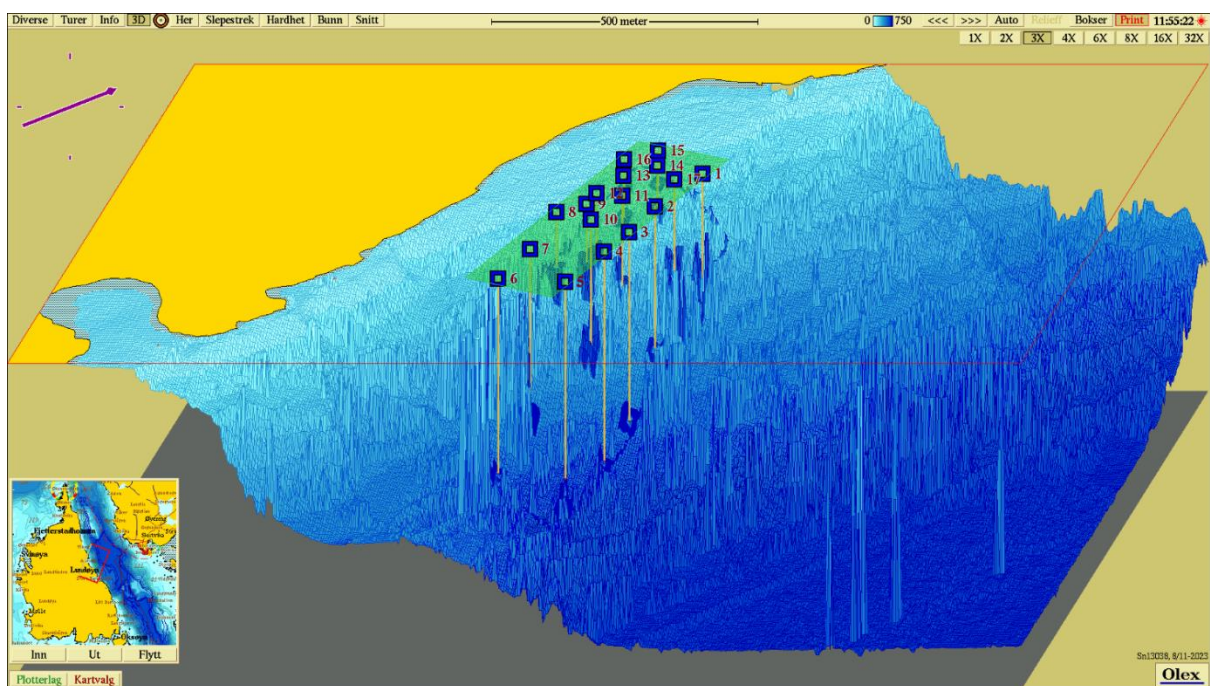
Diverse Turer Info 3D Her Slepestrek Hardhet Bunn Snitt

500 meter

0 750 <<< >>> Auto Relieff Bokser Print 11:55:22

1X 2X 3X 4X 6X 8X 16X 32X

15
16
14
13
17
1
12
11
9
8
2
10
3
7
4
6
5

Inn Ut Flytt

Plotterlag Kartvalg

Sn13038, 8/11-2023

Olex